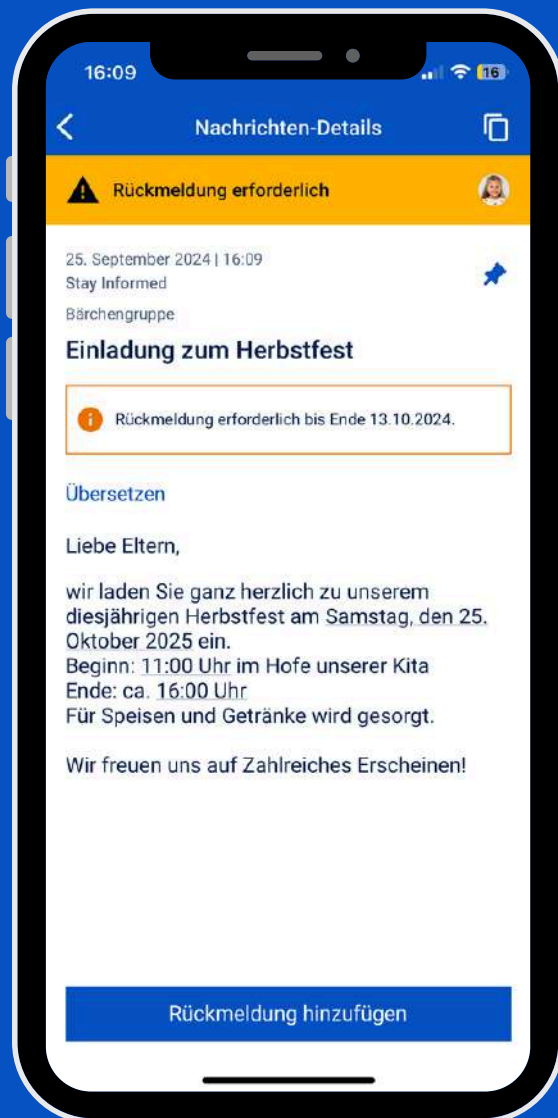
16:09

16

Nachrichten-Details

Rückmeldung erforderlich

25. September 2024 | 16:09
Stay Informed

Bärchengruppe

Einladung zum Herbstfest

Rückmeldung erforderlich bis Ende 13.10.2024.

Übersetzen

Liebe Eltern,

wir laden Sie ganz herzlich zu unserem diesjährigen Herbstfest am Samstag, den 25. Oktober 2025 ein.
Beginn: 11:00 Uhr im Hofe unserer Kita
Ende: ca. 16:00 Uhr
Für Speisen und Getränke wird gesorgt.

Wir freuen uns auf Zahlreiches Erscheinen!

Rückmeldung hinzufügen